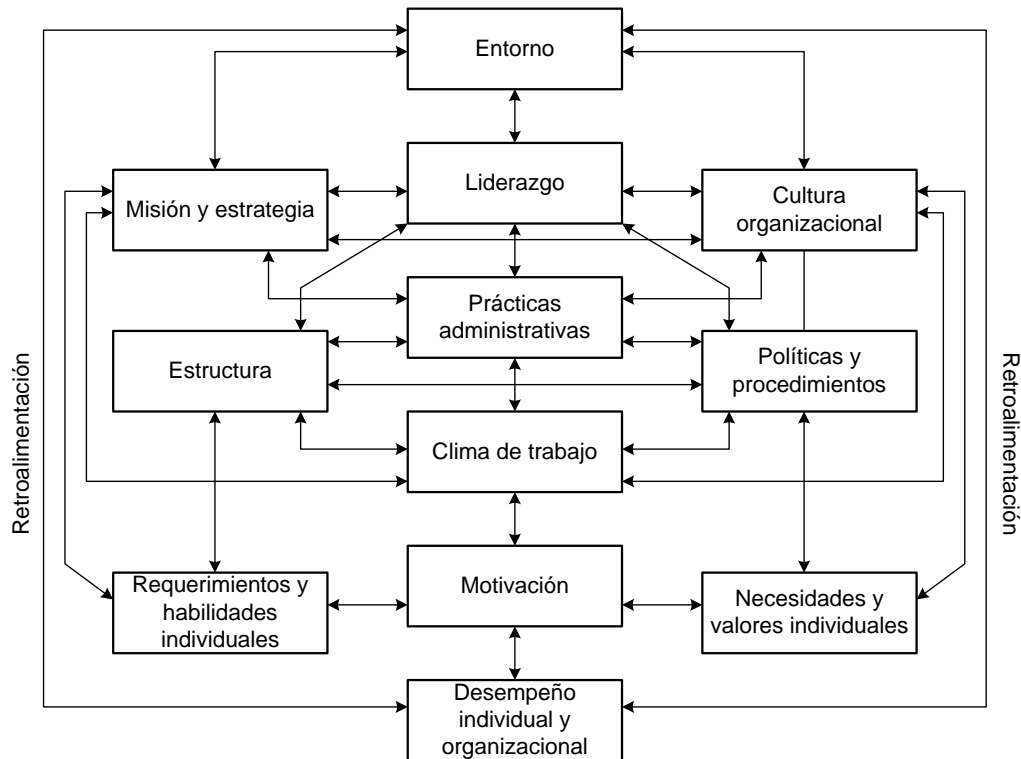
Entorno

Misión y estrategia

Liderazgo

Cultura organizacional

Prácticas administrativas

Estructura

Políticas y procedimientos

Clima de trabajo

Retroalimentación

Retroalimentación

Requerimientos y habilidades individuales

Motivación

Necesidades y valores individuales

Desempeño individual y organizacional